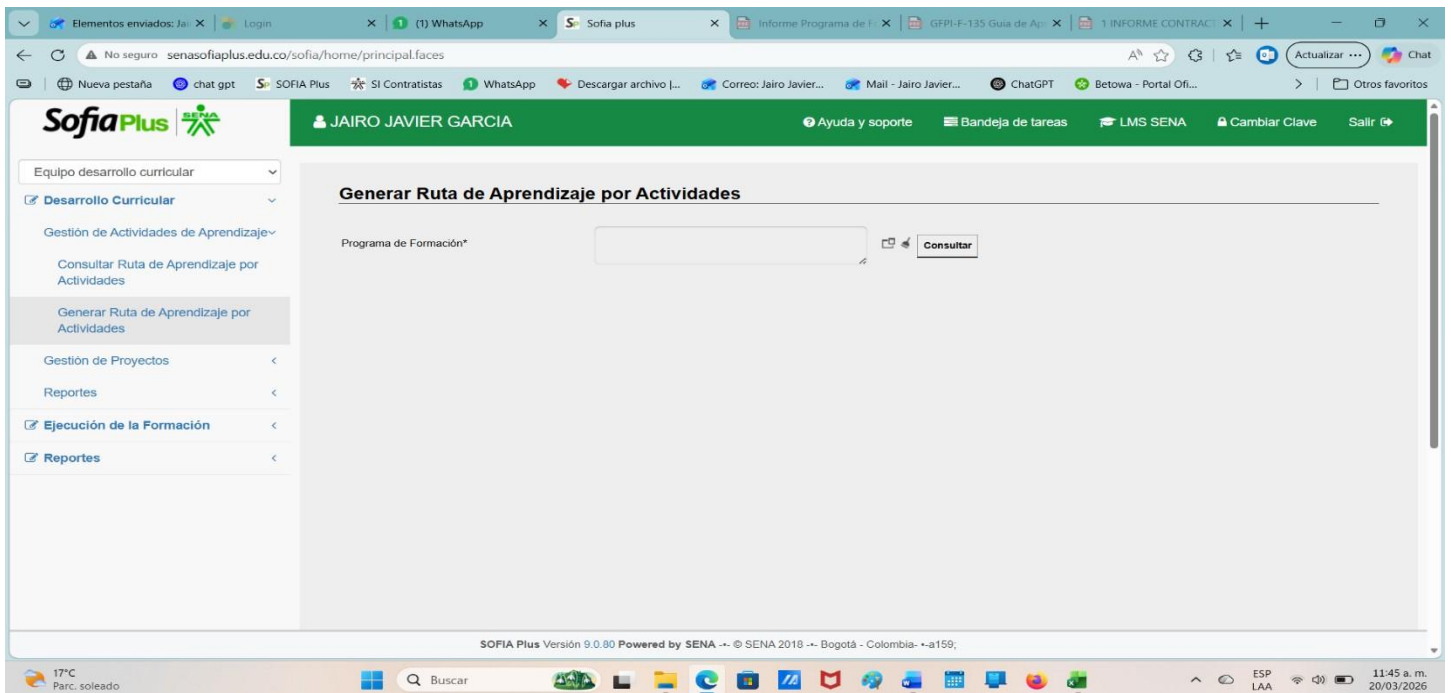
Elementos enviados: Ja ×
Login ×
(1) WhatsApp ×
Sofia plus ×
Informe Programa de F ×
GFPI-F-135 Guia de Ap ×
1 INFORME CONTRACT ×
+

No seguro senasofiaplus.edu.co/sofia/home/principal.faces
Actualizar ···
Chat

Nueva pestaña
chat gpt
SOFIA Plus
SI Contratistas
WhatsApp
Descargar archivo |...
Correo: Jairo Javier...
Mail - Jairo Javier...
ChatGPT
Betowa - Portal Ofi...
Otros favoritos

SofiaPlus SENA
JAIRO JAVIER GARCIA
Ayuda y soporte
Bandeja de tareas
LMS SENA
Cambiar Clave
Salir

Equipo desarrollo curricular
Desarrollo Curricular
Gestión de Actividades de Aprendizaje
Consultar Ruta de Aprendizaje por Actividades
Generar Ruta de Aprendizaje por Actividades
Gestión de Proyectos
Reportes
Ejecución de la Formación
Reportes

Generar Ruta de Aprendizaje por Actividades

Programa de Formación*
Consultar

SOFIA Plus Versión 9.0.80 Powered by SENA -•- © SENA 2018 -•- Bogotá - Colombia- •-a159;

17°C
Parc. soleado
Buscar
ESP LAA
11:45 a. m.
20/03/2026